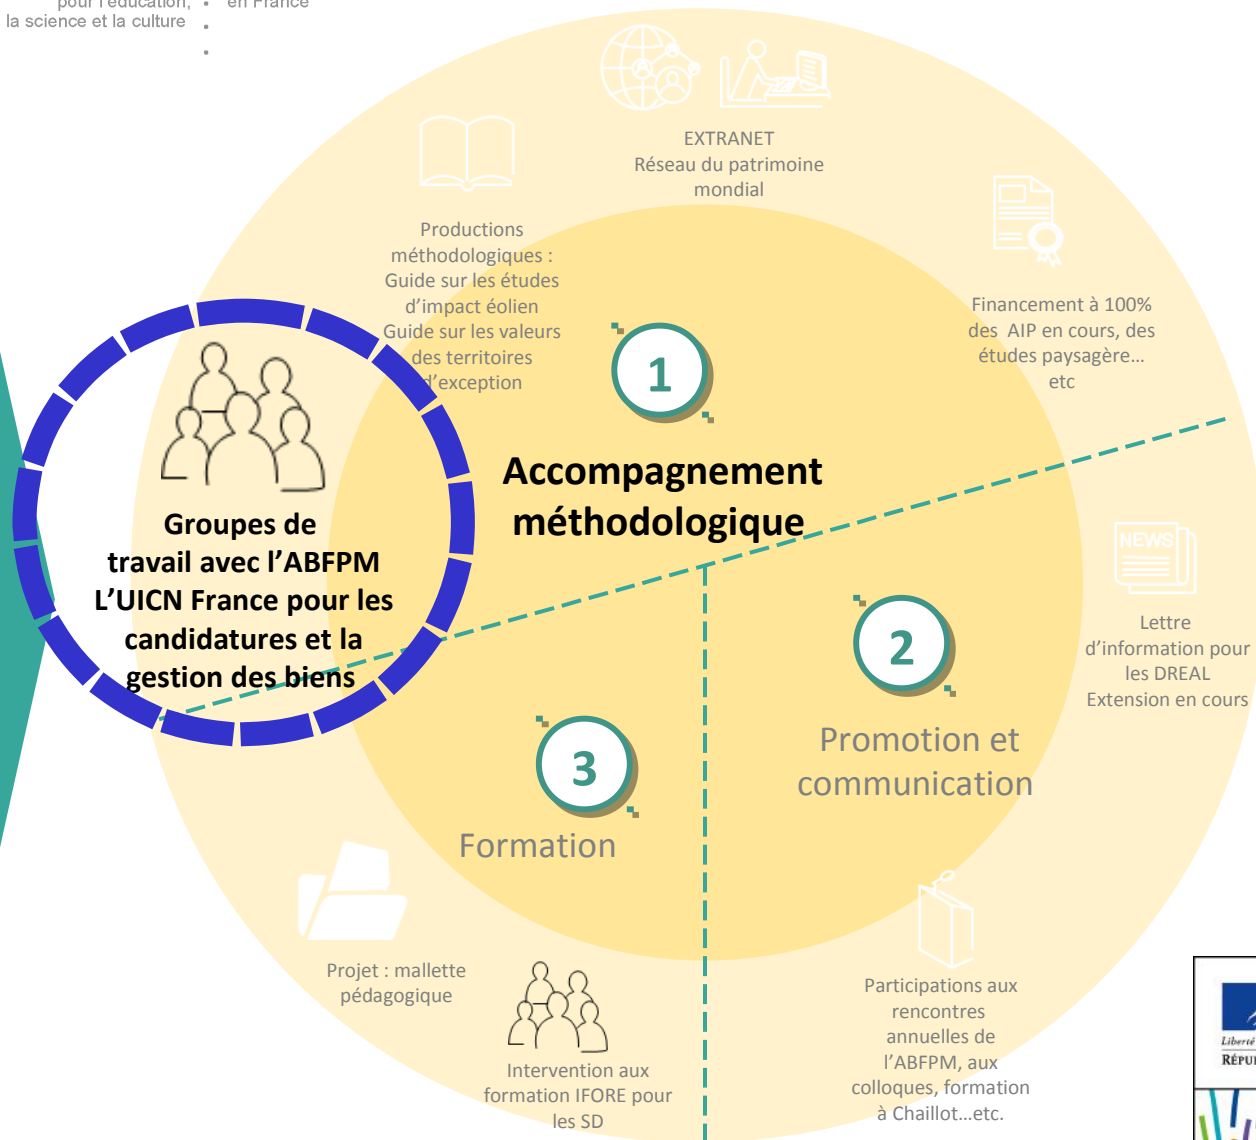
pour l'éducation, la science et la culture

en France

EXTRANET
Réseau du patrimoine mondial

Productions méthodologiques :
Guide sur les études d'impact éolien
Guide sur les valeurs des territoires d'exception

Financement à 100% des AIP en cours, des études paysagère… etc

1

Accompagnement méthodologique

Groupes de travail avec l'ABFPM L'UICN France pour les candidatures et la gestion des biens

NEWS

Lettre d'information pour les DREAL
Extension en cours

2

Promotion et communication

3

Formation

Projet : mallette pédagogique

Intervention aux formation IFORE pour les SD

Participations aux rencontres annuelles de l'ABFPM, aux colloques, formation à Chaillot…etc.

Liberté
RÉPU